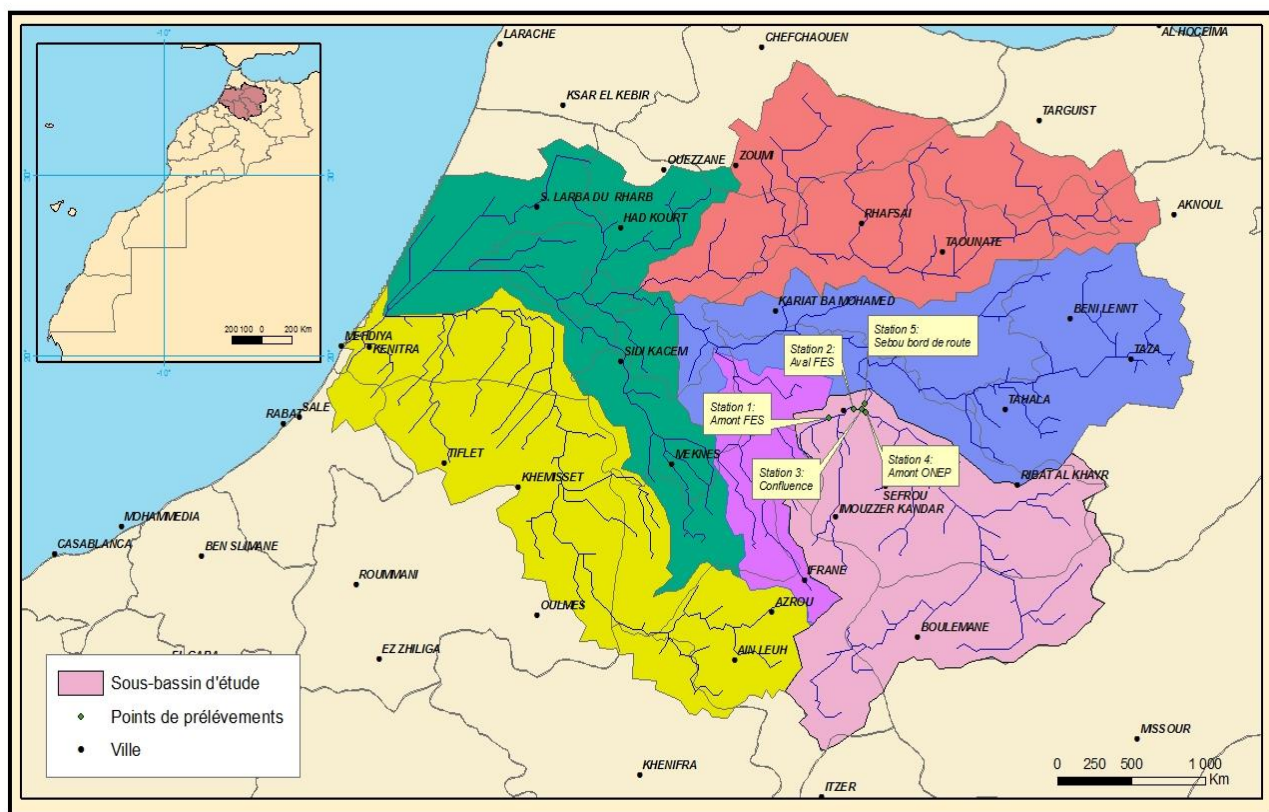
-10°
30°
30°
-10°
200 100 0 200 Km

LARACHE
CHEFCHAOUEN
AL HOCEIMA
KSAR EL KEBIR
TARGUIST
OUEZZANE
ZOUMI
AKNOUL
S. LARBA DU RHARB
HAD KOURT
RHAFSAI
TAOUNATE
KARIAT BA MOHAMED
BENI LENNT
MEHDIYA
KENITRA
Station 5: Sebou bord de route
Station 2: Aval FES
TAZA
RABAT
SALE
SIDI KACEM
Station 1: Amont FES
TAHALA
TIFLET
MEKNES
Station 3: Confluence
Station 4: Amont ONEP
KHEMISSET
RIBAT AL KHAYR
SEFROU
IMOUZZER KANDAR
MOHAMMEDIA
CASABLANCA
BEN SLIMANE
ROUMMANI
IFRANE
OULMES
AZROU
EZ ZHILIGA
EL GARA
AIN LEUH
BOULEMANE
MISSOUR
KHENIFRA
ITZER

Sous-bassin d'étude
Points de prélévements
Ville

0 250 500 1 000 Km